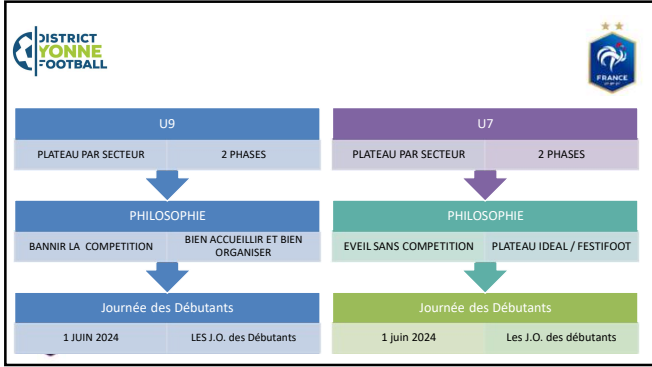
DISTRICT YONNE FOOTBALL

FRANCE

U9

PLATEAU PAR SECTEUR | 2 PHASES

PHILOSOPHIE

BANNIR LA COMPETITION | BIEN ACCUEILLIR ET BIEN ORGANISER

Journée des Débutants

1 JUIN 2024 | LES J.O. des Débutants

U7

PLATEAU PAR SECTEUR | 2 PHASES

PHILOSOPHIE

EVEIL SANS COMPETITION | PLATEAU IDEAL / FESTIFOOT

Journée des Débutants

1 juin 2024 | Les J.O. des débutants